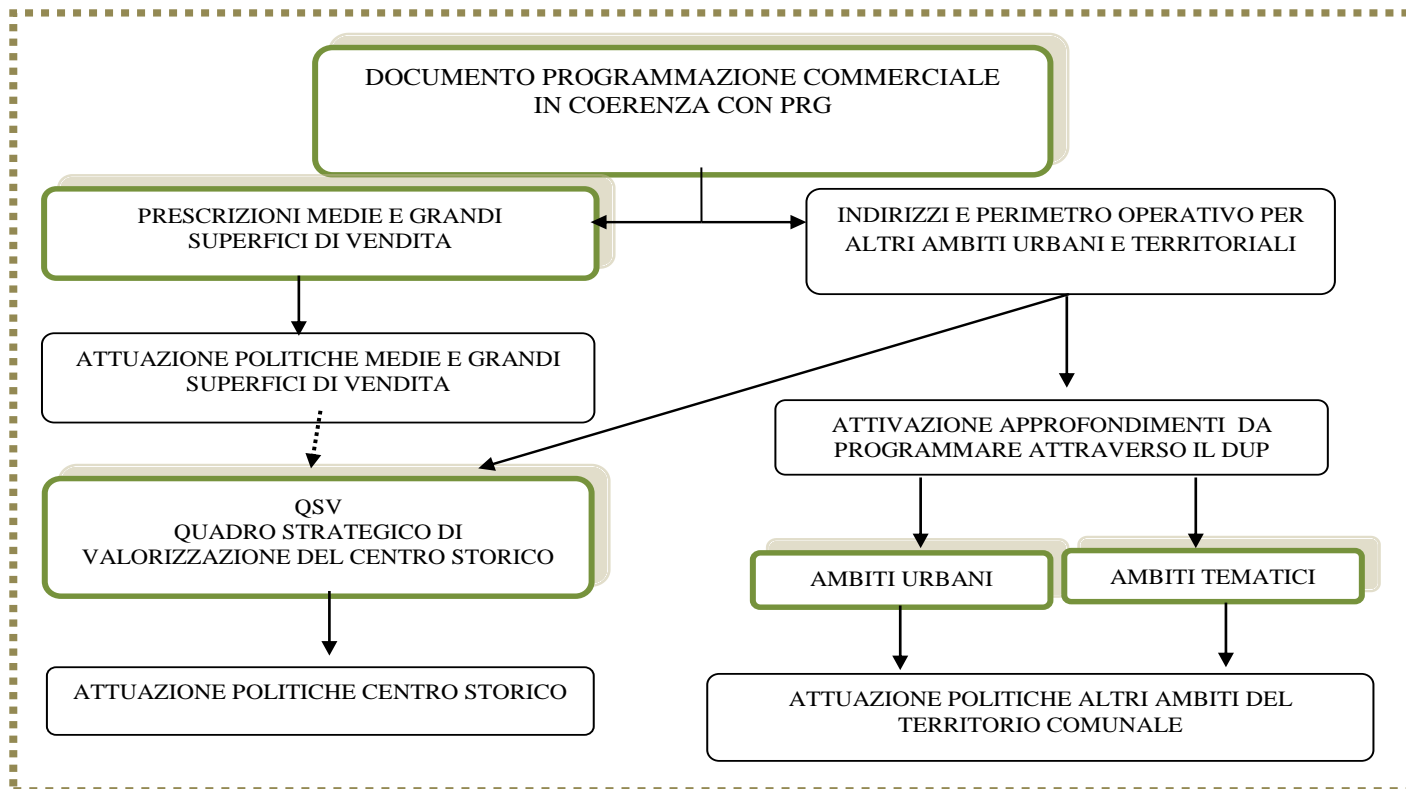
DOCUMENTO PROGRAMMAZIONE COMMERCIALE IN COERENZA CON PRG

PRESCRIZIONI MEDIE E GRANDI SUPERFICI DI VENDITA

INDIRIZZI E PERIMETRO OPERATIVO PER ALTRI AMBITI URBANI E TERRITORIALI

ATTUAZIONE POLITICHE MEDIE E GRANDI SUPERFICI DI VENDITA

ATTIVAZIONE APPROFONDIMENTI DA PROGRAMMARE ATTRAVERSO IL DUP

QSV
QUADRO STRATEGICO DI VALORIZZAZIONE DEL CENTRO STORICO

AMBITI URBANI

AMBITI TEMATICI

ATTUAZIONE POLITICHE CENTRO STORICO

ATTUAZIONE POLITICHE ALTRI AMBITI DEL TERRITORIO COMUNALE